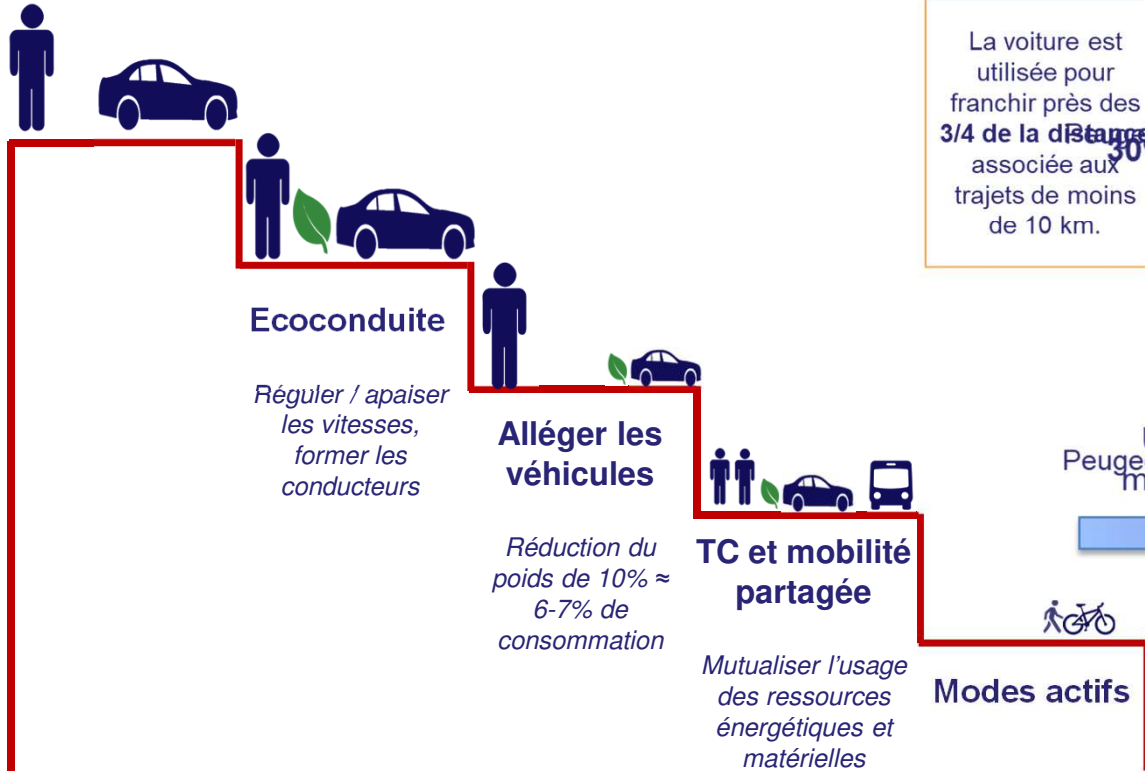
La voiture est utilisée pour franchir près des **3/4 de la distance** associée aux trajets de moins de 10 km.

30

Ecoconduite

Réguler / apaiser les vitesses, former les conducteurs

Alléger les véhicules

Réduction du poids de 10% ≈ 6-7% de consommation

TC et mobilité partagée

Mutualiser l'usage des ressources énergétiques et matérielles

Modes actifs

Peuge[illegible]
m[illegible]